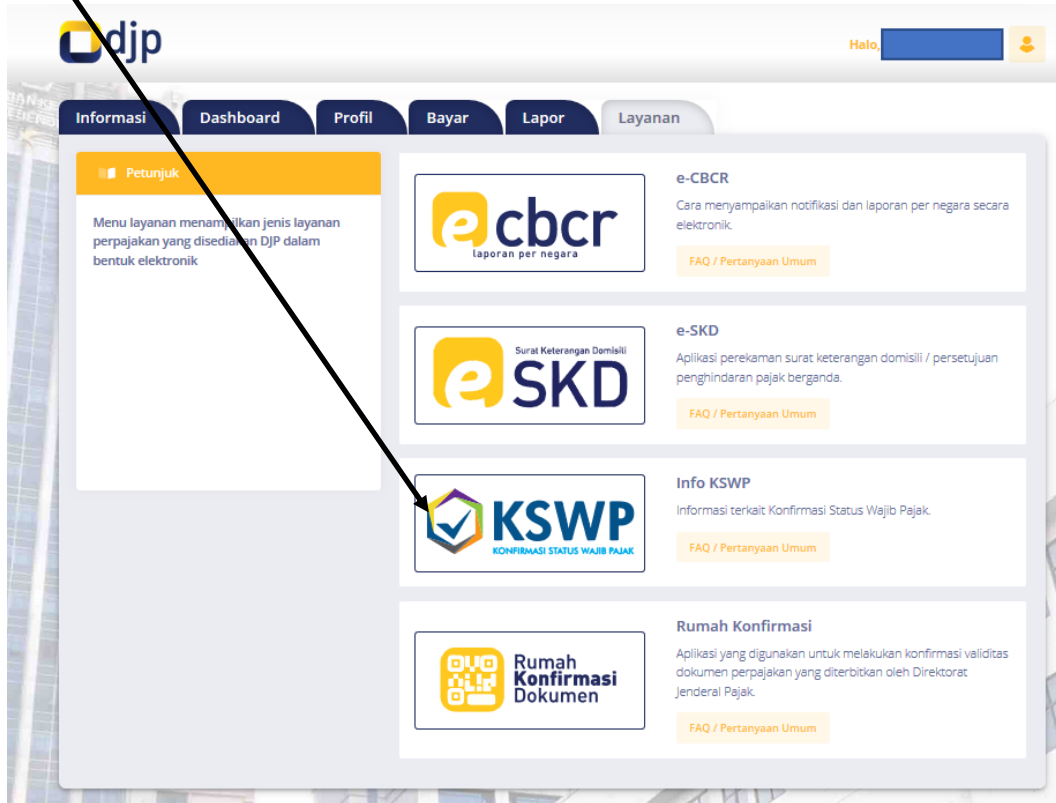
djp

Halo,

Informasi
Dashboard
Profil
Bayar
Lapor
Layanan

Petunjuk

Menu layanan menampilkan jenis layanan perpajakan yang disediakan DJP dalam bentuk elektronik

e cbcr
laporan per negara

e-CBCR
Cara menyampaikan notifikasi dan laporan per negara secara elektronik.
FAQ / Pertanyaan Umum

Surat Keterangan Domisili
e SKD

e-SKD
Aplikasi perekaman surat keterangan domisili / persetujuan penghindaran pajak berganda.
FAQ / Pertanyaan Umum

KSWP
KONFIRMASI STATUS WAJIB PAJAK

Info KSWP
Informasi terkait Konfirmasi Status Wajib Pajak.
FAQ / Pertanyaan Umum

Rumah Konfirmasi Dokumen

Rumah Konfirmasi
Aplikasi yang digunakan untuk melakukan konfirmasi validitas dokumen perpajakan yang diterbitkan oleh Direktorat Jenderal Pajak.
FAQ / Pertanyaan Umum